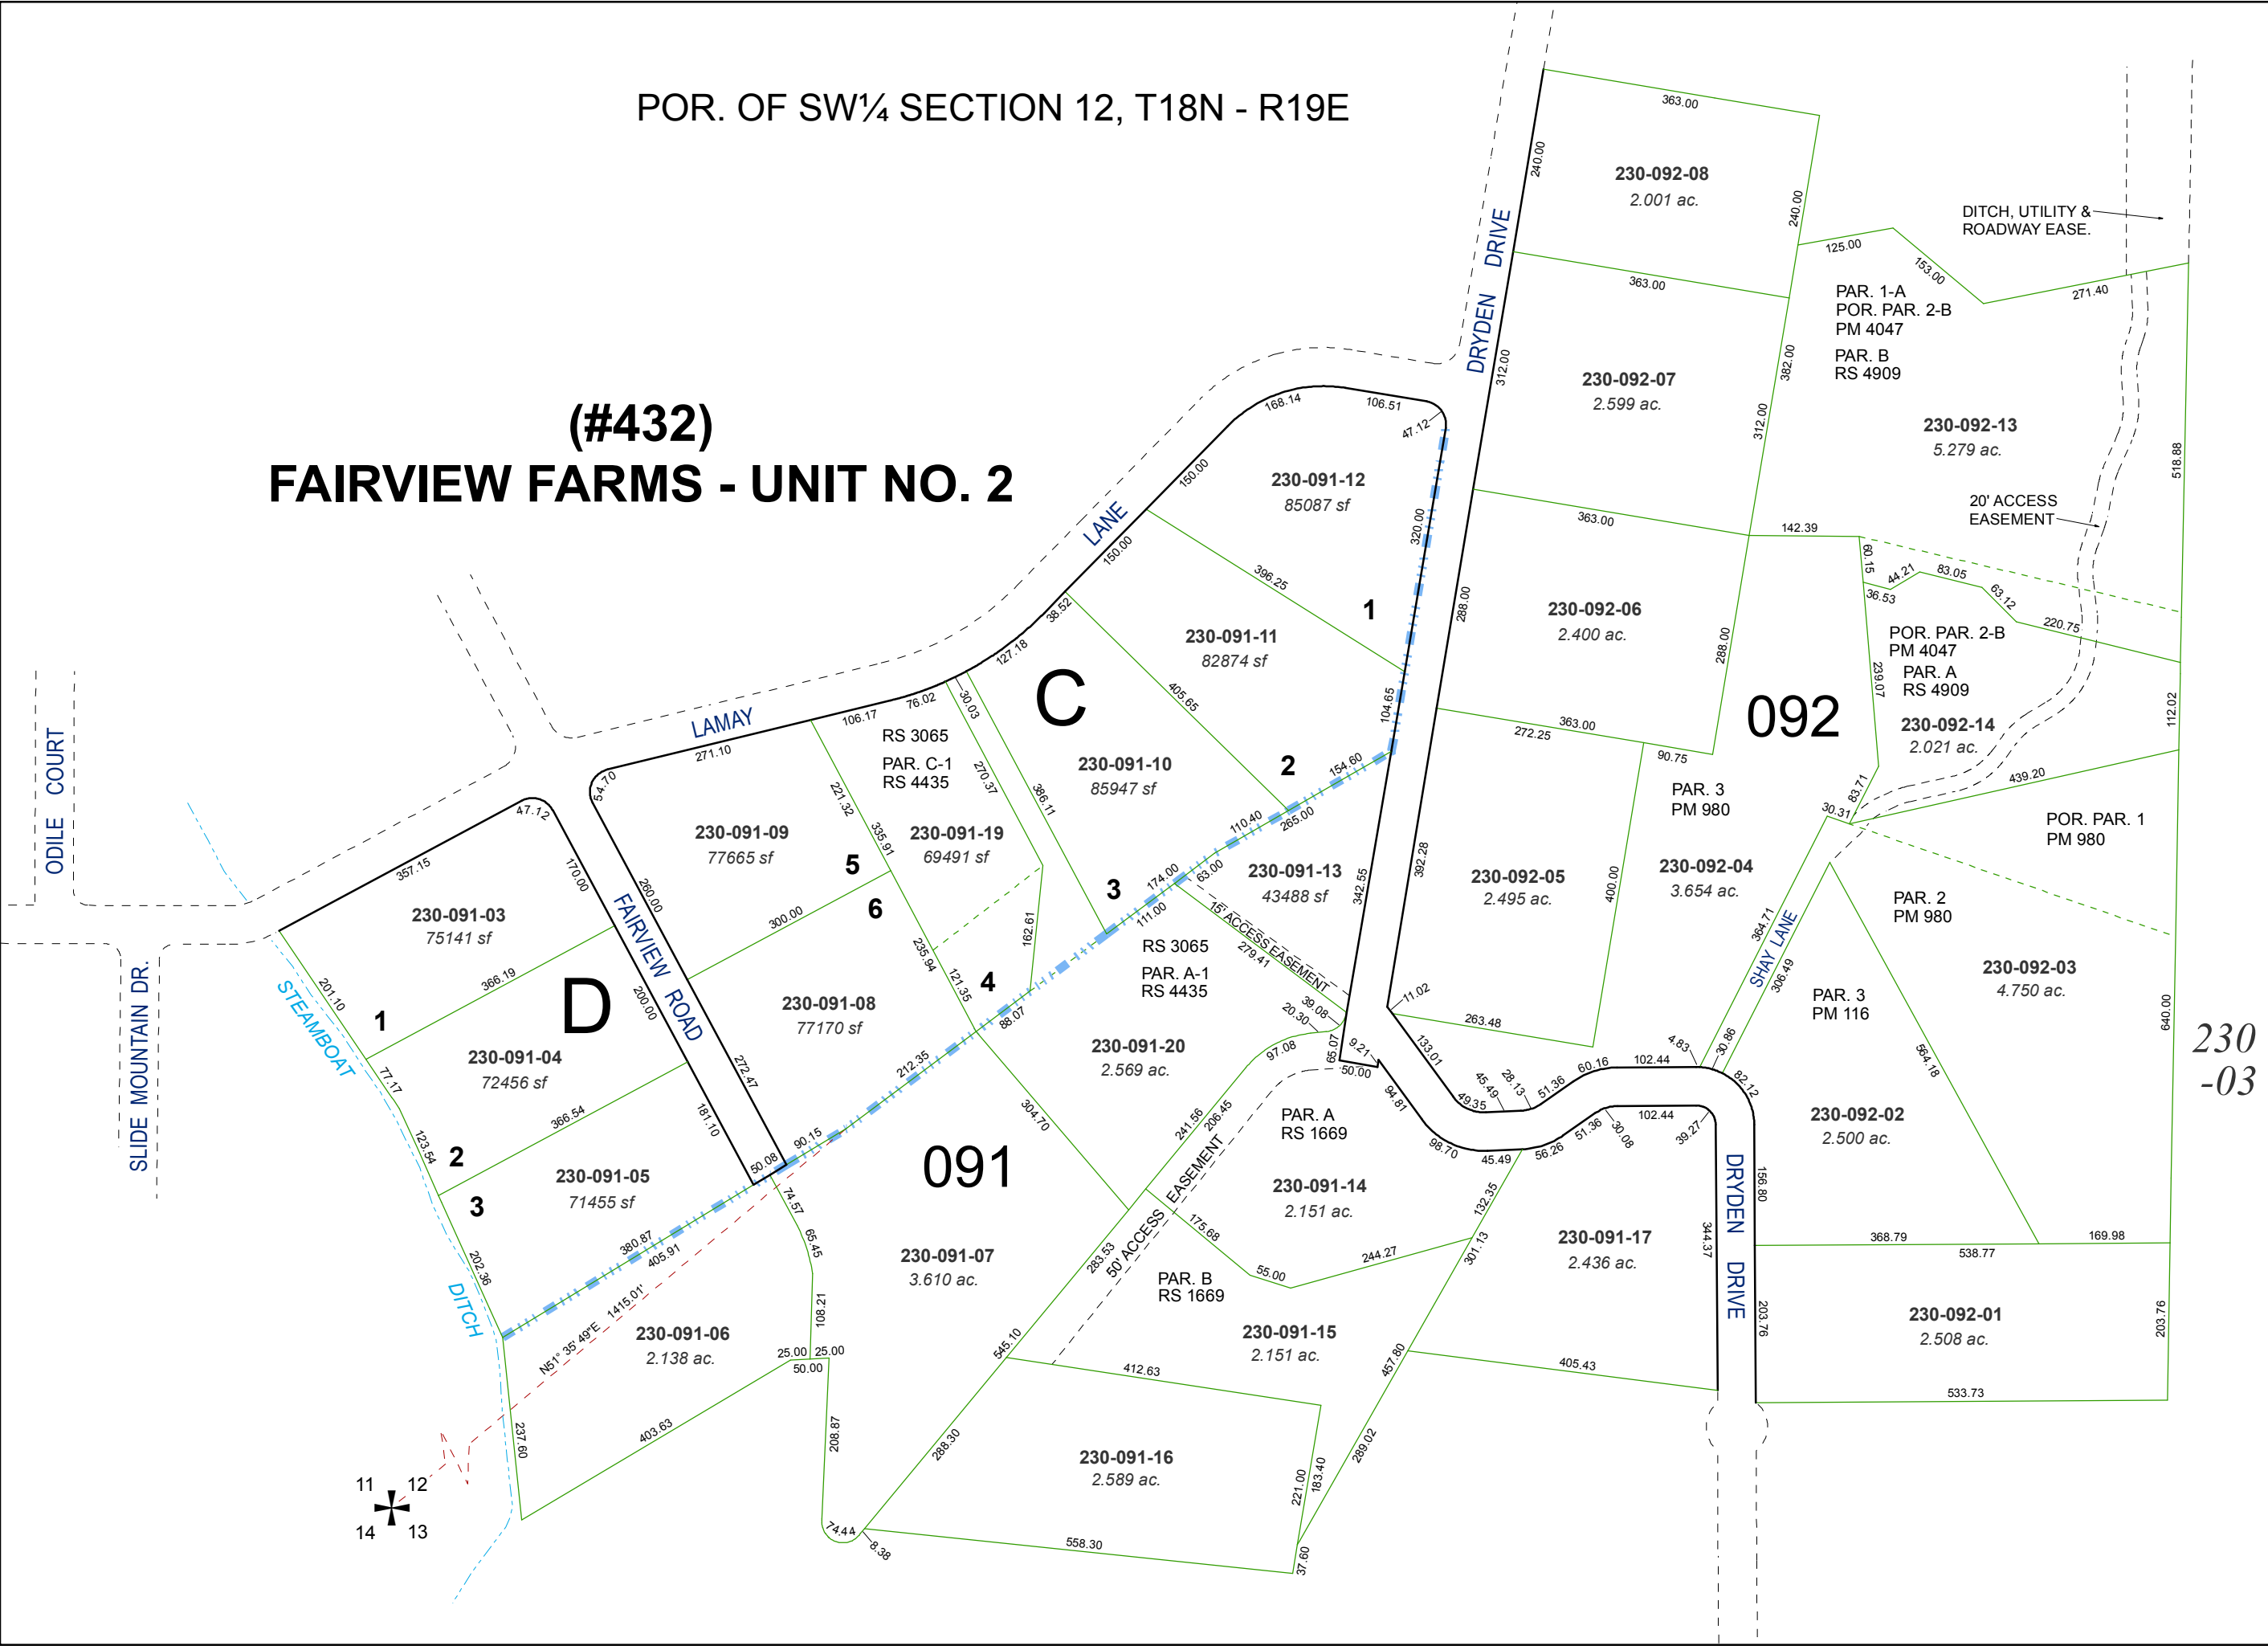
POR. OF SW¼ SECTION 12, T18N - R19E

(#432)
FAIRVIEW FARMS - UNIT NO. 2

DRYDEN DRIVE

230-092-08
2.001 ac.
363.00
240.00
240.00

DITCH, UTILITY & ROADWAY EASE.

125.00
153.00
271.40

PAR. 1-A
POR. PAR. 2-B
PM 4047
PAR. B
RS 4909

363.00
230-092-07
2.599 ac.
312.00
382.00
312.00

230-092-13
5.279 ac.
518.88

20' ACCESS EASEMENT
142.39

363.00
230-092-06
2.400 ac.
288.00
288.00

60.15
44.21
83.05
63.12
36.53
220.75

POR. PAR. 2-B
PM 4047
PAR. A
RS 4909
239.07
230-092-14
2.021 ac.
112.02

092

168.14
106.51
47.12
150.00
LANE
150.00
230-091-12
85087 sf
320.00
396.25
1
288.00

230-091-11
82874 sf
38.52
127.18
405.65
104.65
363.00
272.25
90.75

C
76.02
30.03
LAMAY
106.17
RS 3065
PAR. C-1
RS 4435
270.37
386.11
230-091-10
85947 sf
2
154.60

PAR. 3
PM 980
439.20
83.71
30.31
POR. PAR. 1
PM 980

271.10
54.70
221.32
335.91
230-091-09
77665 sf
5
230-091-19
69491 sf
110.40
265.00
392.28
230-092-05
2.495 ac.
400.00
230-092-04
3.654 ac.

ODILE COURT

47.12
357.15
170.00
260.00
6
300.00
162.61
3
174.00
63.00
111.00
230-091-13
43488 sf
342.55
364.71
SHAY LANE
306.49
PAR. 2
PM 980

230-091-03
75141 sf
FAIRVIEW ROAD
235.94
121.35
4
15' ACCESS EASEMENT
279.41
RS 3065
PAR. A-1
RS 4435
11.02
263.48
230-092-03
4.750 ac.

SLIDE MOUNTAIN DR.
STEAMBOAT
201.10
366.19
1
D
200.00
230-091-08
77170 sf
88.07
39.08
20.30
230-091-20
2.569 ac.
65.07
9.21
50.00
133.01
PAR. 3
PM 116
640.00
230
-03

77.17
230-091-04
72456 sf
272.47
212.35
97.08
4.83
102.44
30.86
82.12
564.18

123.54
2
366.54
230-091-05
71455 sf
181.10
90.15
50.08
091
304.70
241.56
206.45
PAR. A
RS 1669
94.81
45.49
28.13
49.35
51.36
60.16
102.44
51.36
30.08
39.27
230-092-02
2.500 ac.

3
74.57
98.70
45.49
56.26
230-091-14
2.151 ac.
132.35
230-091-17
2.436 ac.
344.37
DRYDEN DRIVE
156.80
368.79
538.77
169.98

202.36
380.87
405.91
65.45
230-091-07
3.610 ac.
50' ACCESS EASEMENT
175.68
283.53
55.00
244.27
301.13
203.76
230-092-01
2.508 ac.
203.76

DITCH
N51° 35' 49"E 1415.01'
230-091-06
2.138 ac.
25.00
25.00
50.00
108.21
545.10
PAR. B
RS 1669
230-091-15
2.151 ac.
457.80
405.43
533.73

412.63
237.60
403.63
208.87
288.30
230-091-16
2.589 ac.
183.40
221.00
289.02

11 12
14 13
74.44
8.38
558.30
37.60